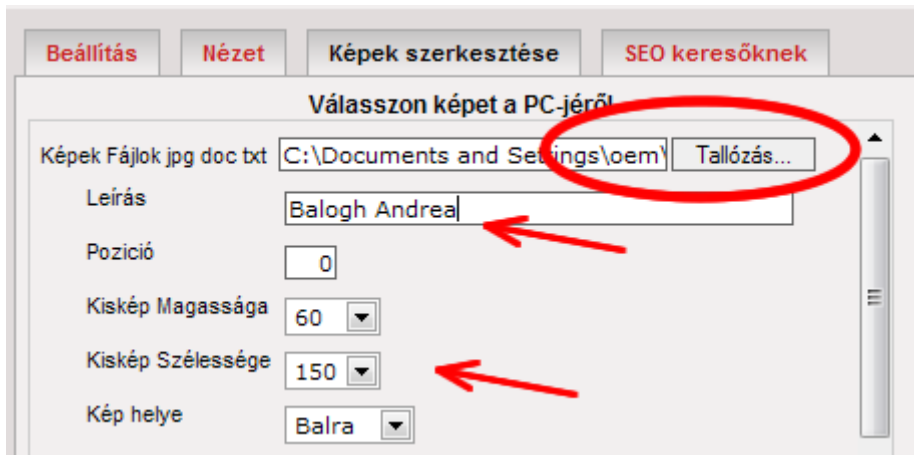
Beállítás | Nézet | Képek szerkesztése | SEO keresőknek

Válasszon képet a PC-jéről

Képek Fájlok jpg doc txt C:\Documents and Se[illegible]ngs\oem\ Tallózás...

Leírás Balogh Andrea

Pozició 0

Kiskép Magassága 60

Kiskép Szélessége 150

Kép helye Balra